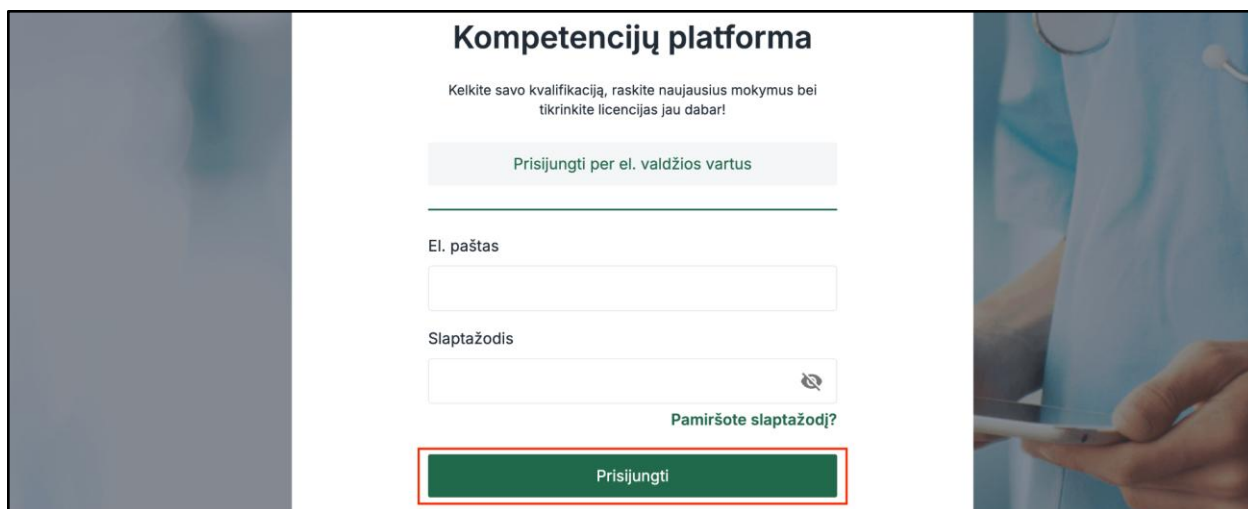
Kompetencijų platforma

Kelkite savo kvalifikaciją, raskite naujausius mokymus bei tikrinkite licencijas jau dabar!

Prisijungti per el. valdžios vartus

El. paštas

Slaptažodis

Pamiršote slaptažodį?

Prisijungti